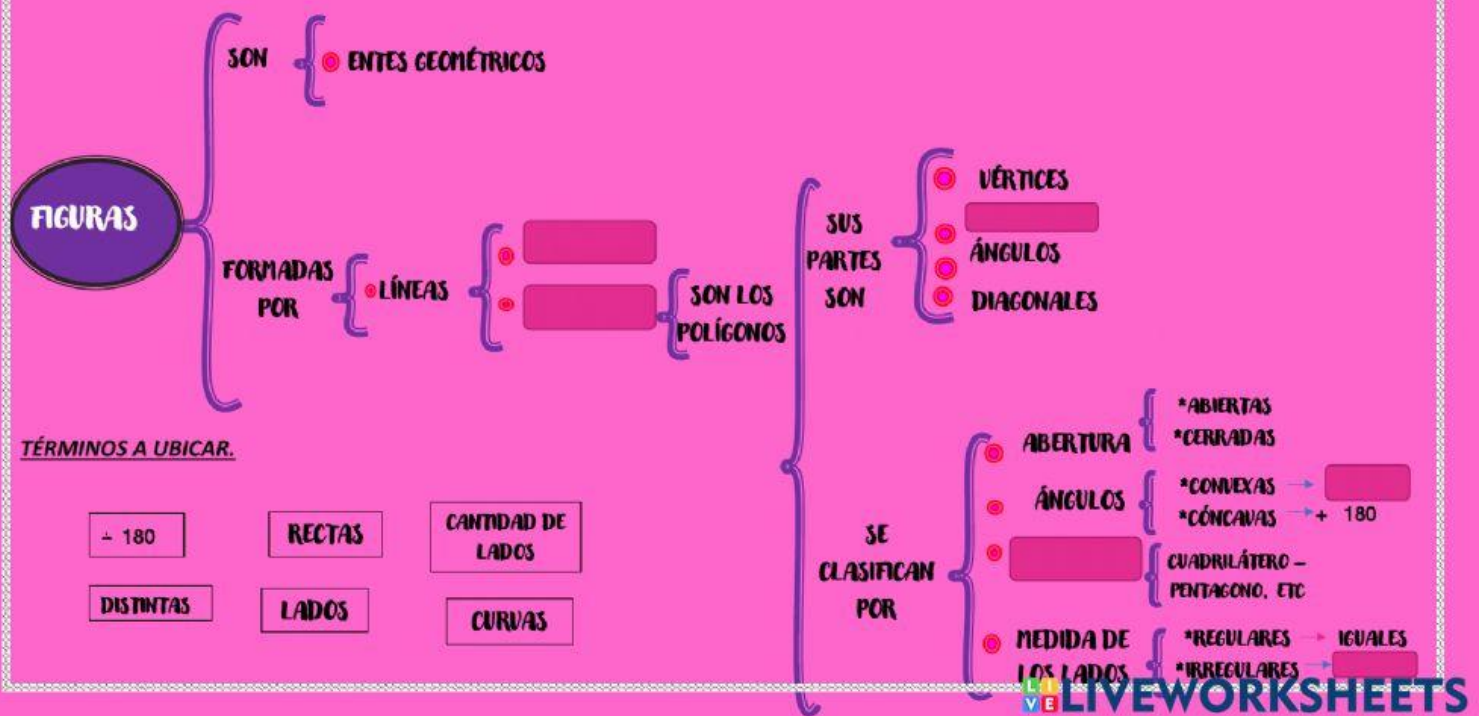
FIGURAS

SON

ENTES GEOMÉTRICOS

FORMADAS POR

LÍNEAS

SON LOS POLÍGONOS

SUS PARTES SON

VÉRTICES

ÁNGULOS

DIAGONALES

SE CLASIFICAN POR

ABERTURA

*ABIERTAS
*CERRADAS

ÁNGULOS

*CONVEXAS →
*CÓNCAVAS → + 180

CUADRILÁTERO – PENTAGONO, ETC

MEDIDA DE LOS LADOS

*REGULARES → IGUALES
*IRREGULARES →

TÉRMINOS A UBICAR.

- 180

RECTAS

CANTIDAD DE LADOS

DISTINTAS

LADOS

CURVAS

LIVEWORKSHEETS